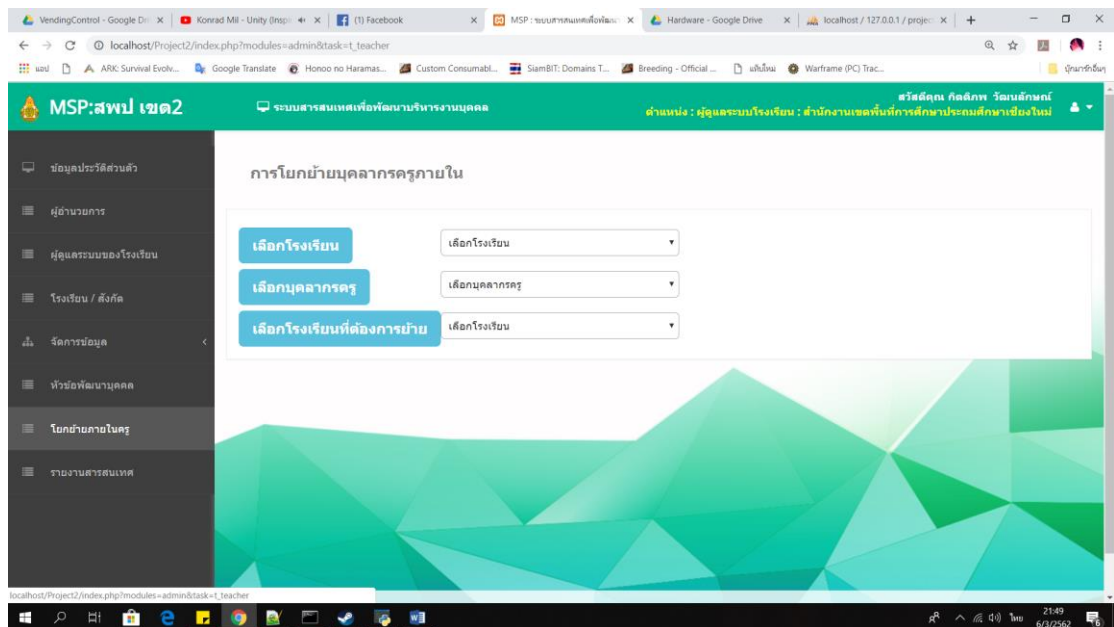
VendingControl - Google Dr × | Konrad Mil - Unity (Inspe × | (1) Facebook × | MSP : ระบบสารสนเทศเพื่อพัฒนา × | Hardware - Google Drive × | localhost / 127.0.0.1 / projec × | +

localhost/Project2/index.php?modules=admin&task=t_teacher

แอป | ARK: Survival Evolv... | Google Translate | Honoo no Haramas... | Custom Consumabl... | SiamBIT: Domains T... | Breeding - Official ... | แฟ้มใหม่ | Warframe (PC) Trac... | บุ๊กมาร์กอื่นๆ

MSP:สพป เขต2

ระบบสารสนเทศเพื่อพัฒนาบริหารงานบุคคล

สวัสดีคุณ กิตติภพ วัฒนลักษณ์
ตำแหน่ง : ผู้ดูแลระบบโรงเรียน : สำนักงานเขตพื้นที่การศึกษาประถมศึกษาเชียงใหม่

ข้อมูลประวัติส่วนตัว
ผู้อำนวยการ
ผู้ดูแลระบบของโรงเรียน
โรงเรียน / สังกัด
จัดการข้อมูล
หัวข้อพัฒนาบุคคล
โยกย้ายภายในครู
รายงานสารสนเทศ

การโยกย้ายบุคลากรครูภายใน

เลือกโรงเรียน | เลือกโรงเรียน
เลือกบุคลากรครู | เลือกบุคลากรครู
เลือกโรงเรียนที่ต้องการย้าย | เลือกโรงเรียน

localhost/Project2/index.php?modules=admin&task=t_teacher

ไทย 21:49 6/3/2562